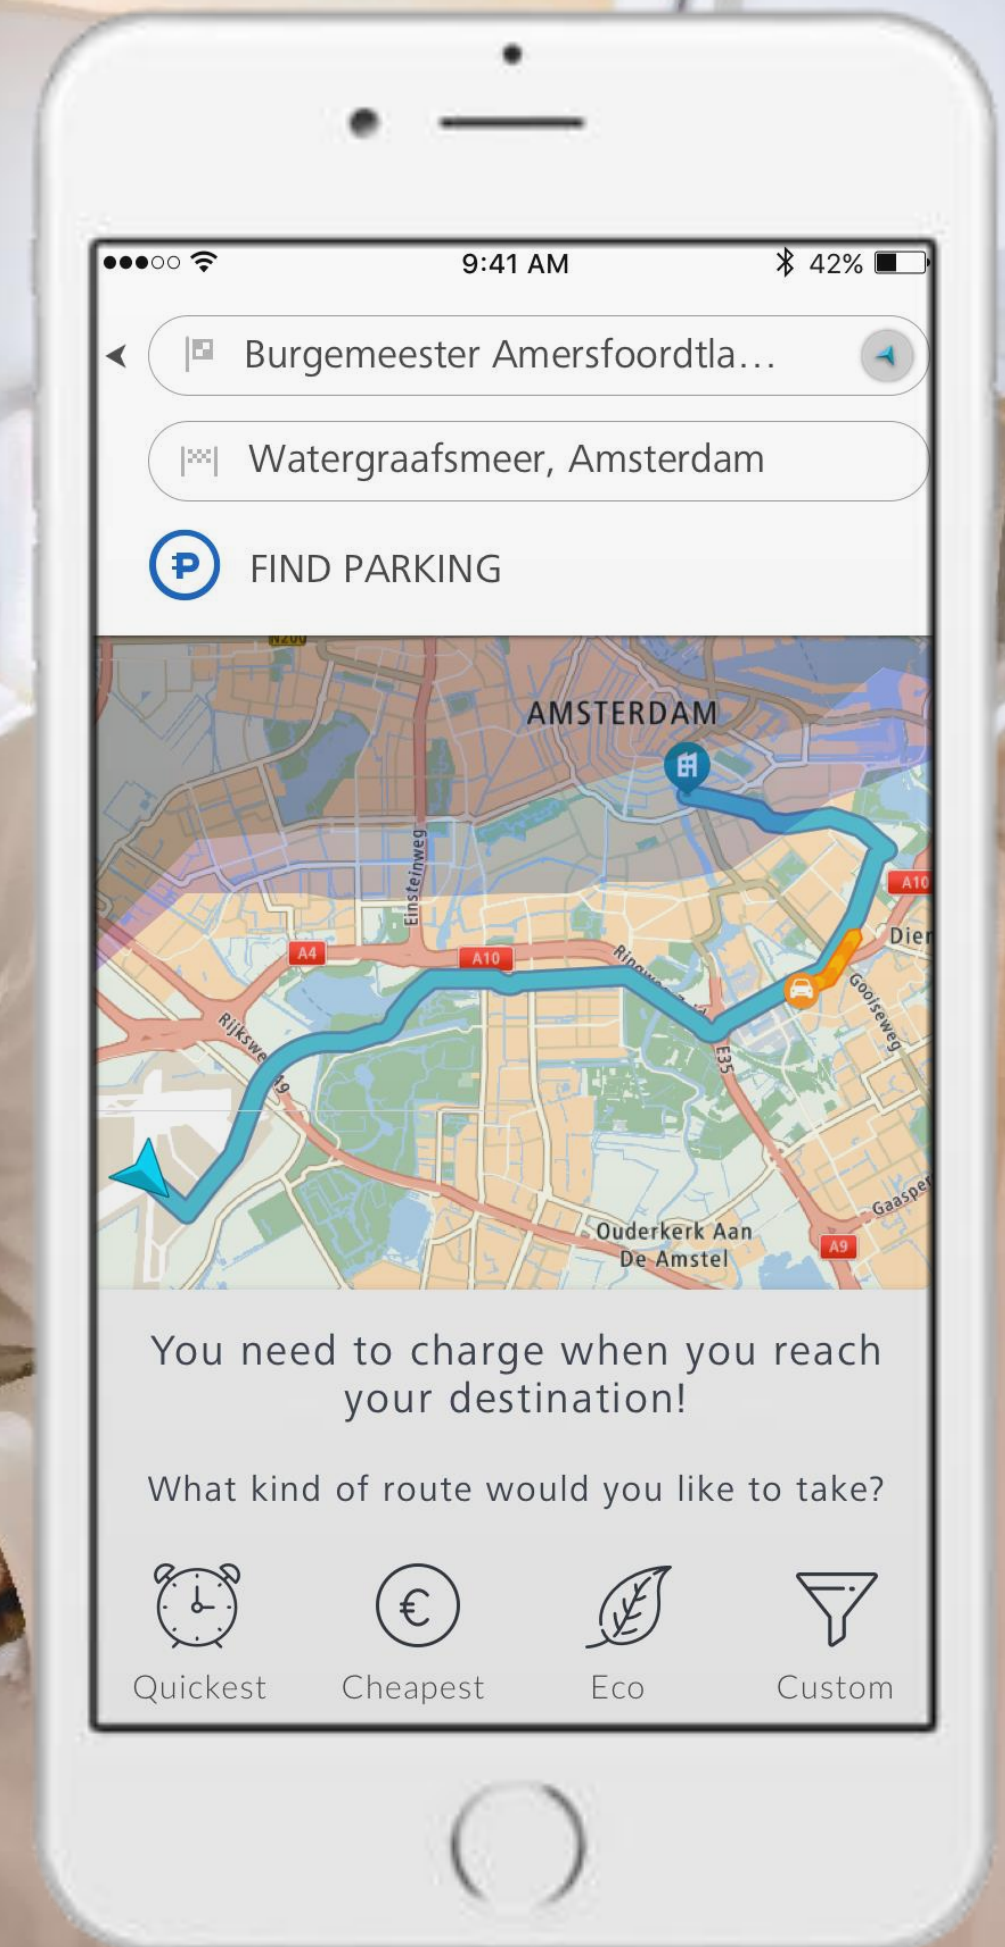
9:41 AM
42%

Burgemeester Amersfoordtla...

Watergraafsmeer, Amsterdam

FIND PARKING

AMSTERDAM
Einsteinweg
A4
A10
A10
Dier
Ringweg
Gooiseweg
Rijksweg
E35
Gaasper
Ouderkerk Aan De Amstel
A9

You need to charge when you reach your destination!

What kind of route would you like to take?

Quickest
Cheapest
Eco
Custom